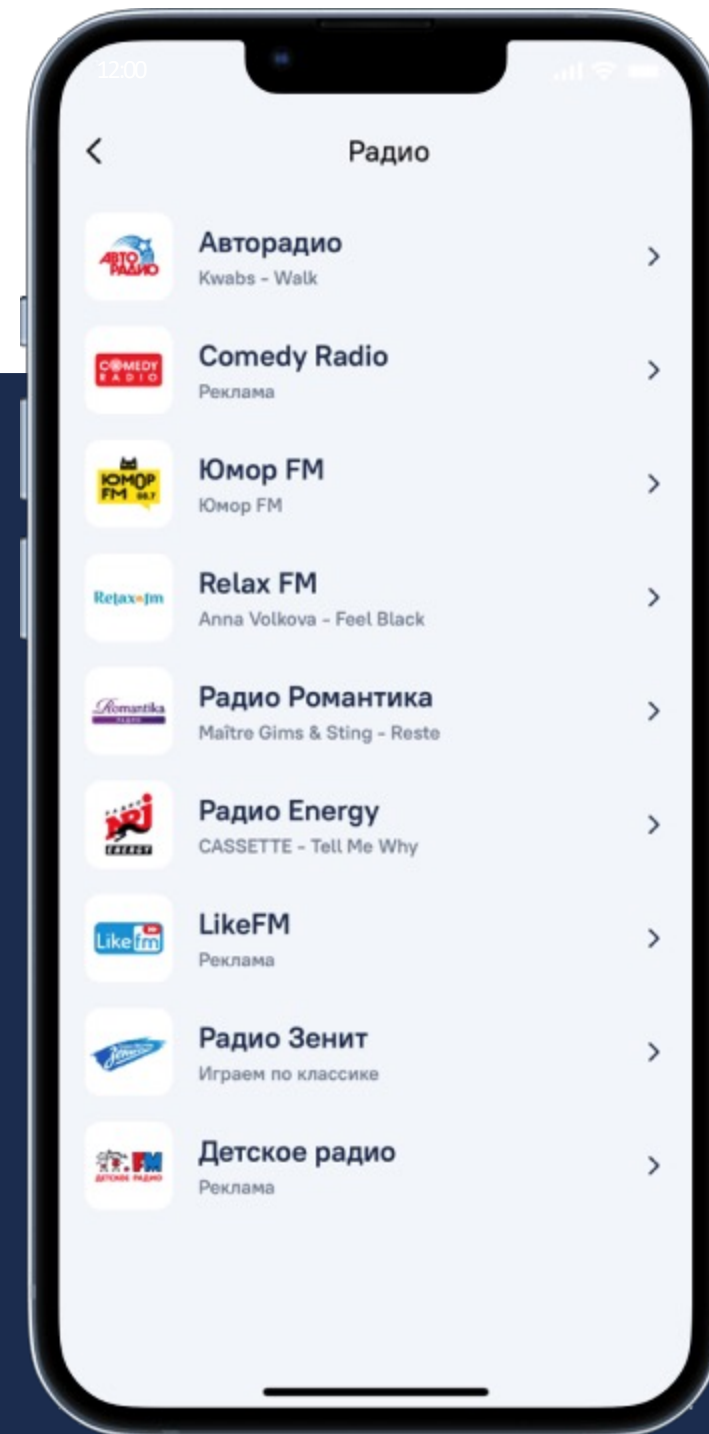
12:00

<

Радио

АВТО РАДИО

Авторадио
Kwabs - Walk

COMEDY RADIO

Comedy Radio
Реклама

ЮМОР FM 88.7

Юмор FM
Юмор FM

Relax fm

Relax FM
Anna Volkova - Feel Black

Romantika

Радио Романтика
Maître Gims & Sting - Reste

NRJ ENERGY

Радио Energy
CASSETTE - Tell Me Why

Like fm

LikeFM
Реклама

Зенит

Радио Зенит
Играем по классике

FM ДЕТСКОЕ РАДИО

Детское радио
Реклама